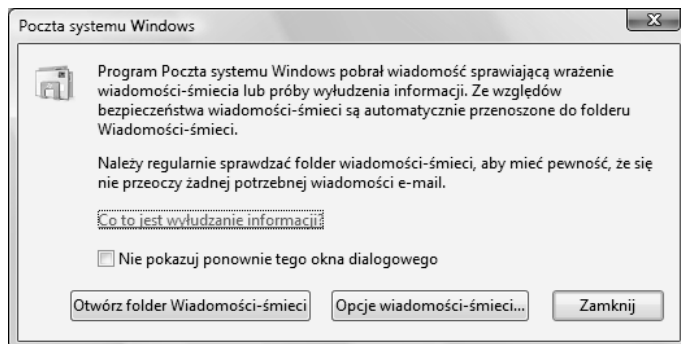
Poczta systemu Windows

Program Poczta systemu Windows pobrał wiadomość sprawiającą wrażenie wiadomości-śmiecia lub próby wyłudzenia informacji. Ze względów bezpieczeństwa wiadomości-śmieci są automatycznie przenoszone do folderu Wiadomości-śmieci.

Należy regularnie sprawdzać folder wiadomości-śmieci, aby mieć pewność, że się nie przeoczy żadnej potrzebnej wiadomości e-mail.

Co to jest wyłudzanie informacji?

Nie pokazuj ponownie tego okna dialogowego

Otwórz folder Wiadomości-śmieci

Opcje wiadomości-śmieci...

Zamknij